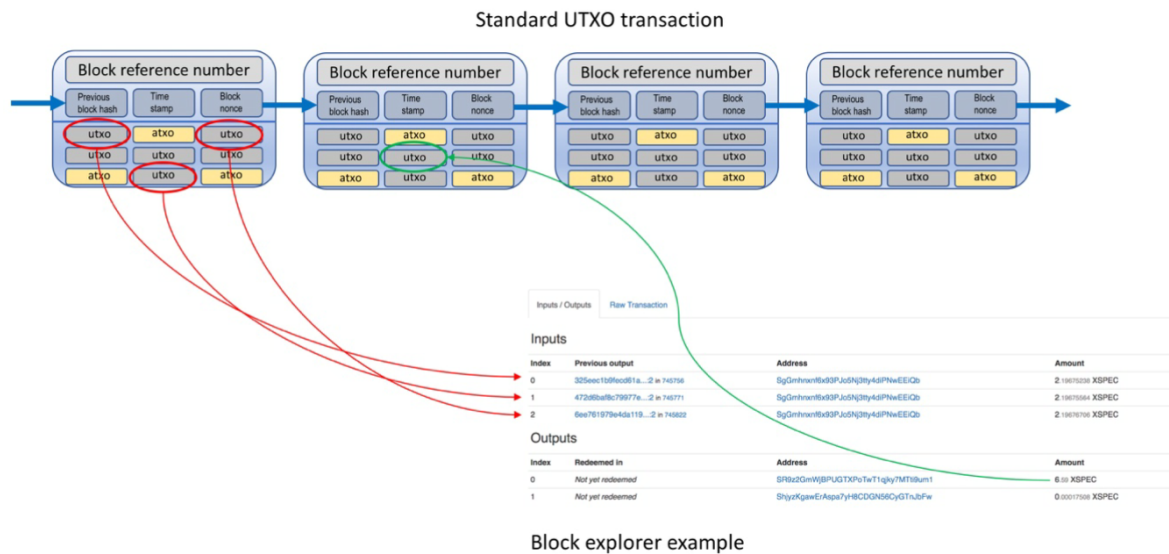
Standard UTXO transaction

Block reference number
Previous block hash
Time stamp
Block nonce
utxo atxo utxo
utxo utxo utxo
atxo utxo atxo

Block reference number
Previous block hash
Time stamp
Block nonce
utxo atxo utxo
utxo utxo utxo
atxo utxo atxo

Block reference number
Previous block hash
Time stamp
Block nonce
utxo atxo utxo
utxo utxo utxo
atxo utxo atxo

Block reference number
Previous block hash
Time stamp
Block nonce
utxo atxo utxo
utxo utxo utxo
atxo utxo atxo

Inputs / Outputs Raw Transaction

Inputs

| Index | Previous output | Address | Amount |
|---|---|---|---|
| 0 | 325eec1b9fecd61a...:2 in 745756 | SgGmhrxnf6x93PJo5Nj3tty4diPNwEEiQb | 2.19675236 XSPEC |
| 1 | 472d6baf8c79977e...:2 in 745771 | SgGmhrxnf6x93PJo5Nj3tty4diPNwEEiQb | 2.19675564 XSPEC |
| 2 | 6ee761979e4da119...:2 in 745822 | SgGmhrxnf6x93PJo5Nj3tty4diPNwEEiQb | 2.19676708 XSPEC |

Outputs

| Index | Redeemed in | Address | Amount |
|---|---|---|---|
| 0 | Not yet redeemed | SR9z2GmWjBPUGTXPoTwT1qjky7MTt9um1 | 6.50 XSPEC |
| 1 | Not yet redeemed | ShjyzKgawErAspa7yH8CDGN56CyGTnJbFw | 0.00017508 XSPEC |

Block explorer example